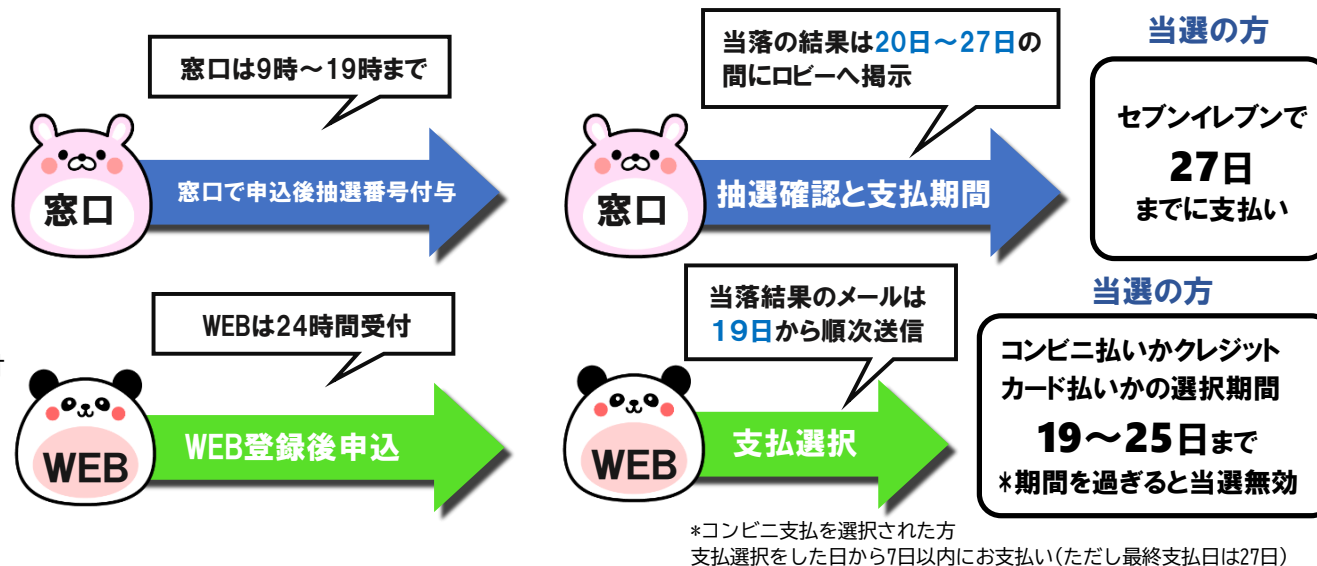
窓口は9時～19時まで

窓口

窓口で申込後抽選番号付与

当落の結果は20日～27日の間にロビーへ掲示

窓口

抽選確認と支払期間

当選の方

セブンイレブンで

27日

までに支払い

WEBは24時間受付

WEB

WEB登録後申込

当落結果のメールは19日から順次送信

WEB

支払選択

当選の方

コンビニ払いかクレジットカード払いかの選択期間

19～25日まで

*期間を過ぎると当選無効

*コンビニ支払を選択された方
支払選択をした日から7日以内にお支払い（ただし最終支払日は27日）